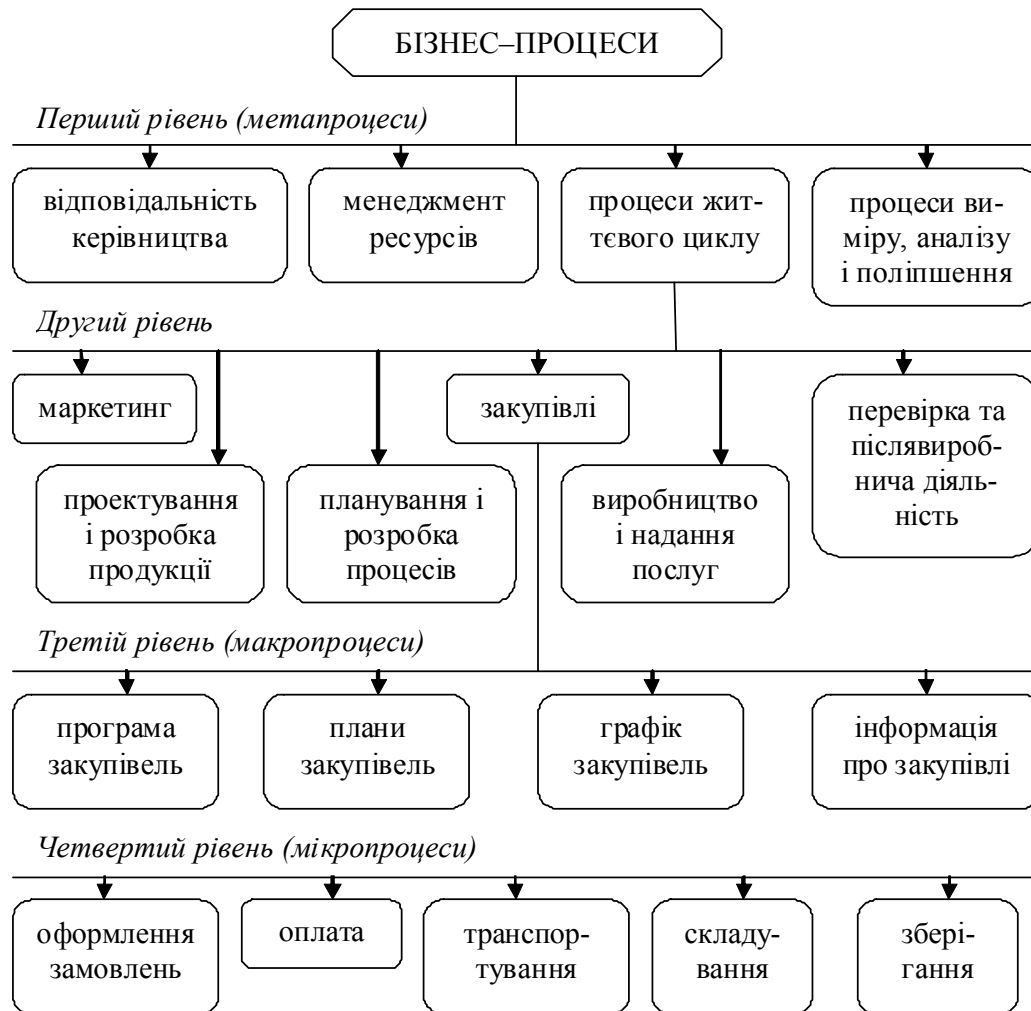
БІЗНЕС–ПРОЦЕСИ

Перший рівень (метапроцеси)

відповідальність керівництва

менеджмент ресурсів

процеси життєвого циклу

процеси виміру, аналізу і поліпшення

Другий рівень

маркетинг

закупівлі

перевірка та післявиробнича діяльність

проектування і розробка продукції

планування і розробка процесів

виробництво і надання послуг

Третій рівень (макропроцеси)

програма закупівель

плани закупівель

графік закупівель

інформація про закупівлі

Четвертий рівень (мікропроцеси)

оформлення замовлень

оплата

транспортування

складування

зберігання